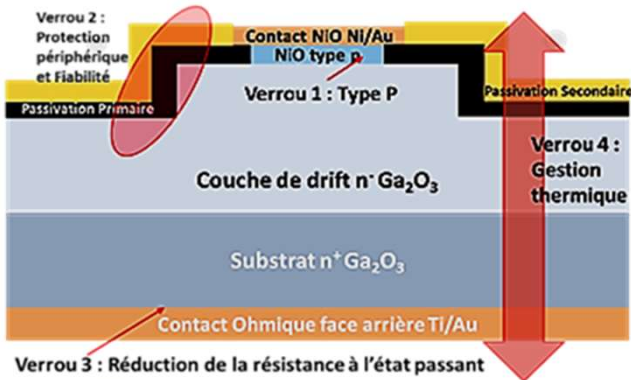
Verrou 2 : Protection périphérique et Fiabilité

Contact NiO Ni/Au

NiO type p

Verrou 1 : Type P

Passivation Primaire

Passivation Secondaire

Verrou 4 : Gestion thermique

Couche de drift $n^-$ $Ga_2O_3$

Substrat $n^+$ $Ga_2O_3$

Contact Ohmique face arrière Ti/Au

Verrou 3 : Réduction de la résistance à l'état passant